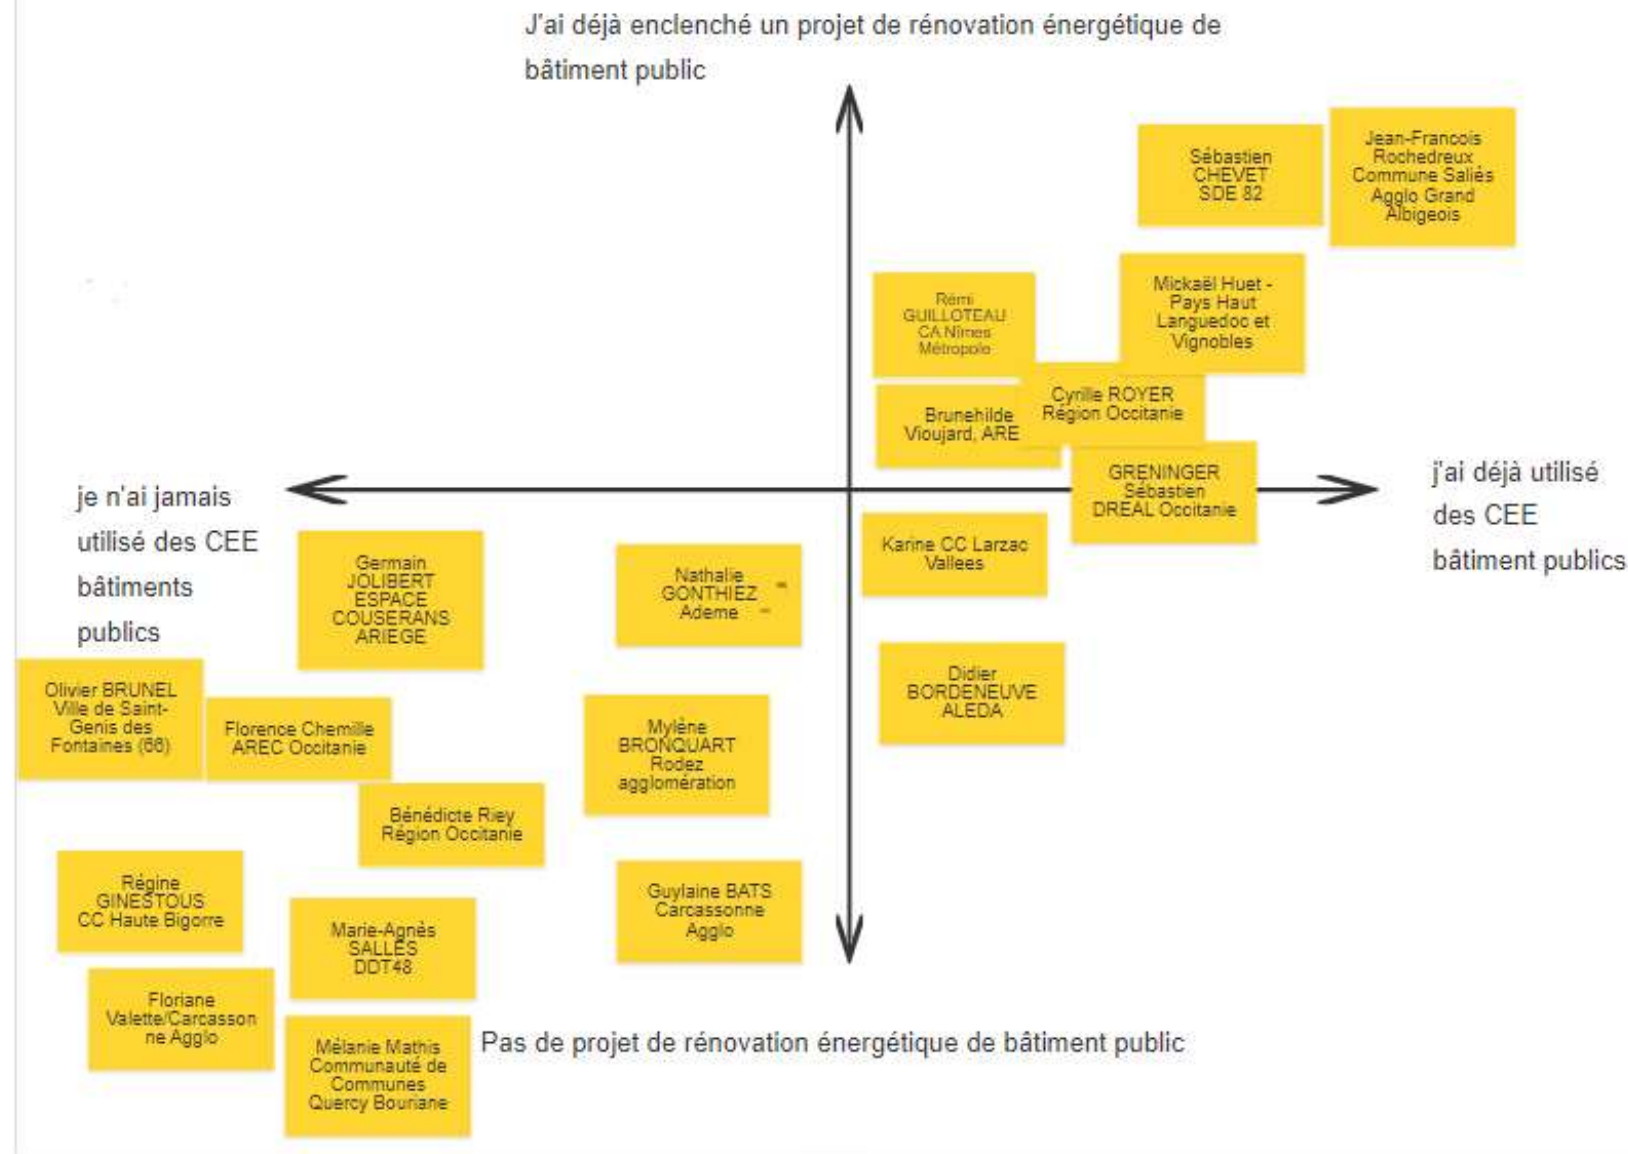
J'ai déjà enclenché un projet de rénovation énergétique de bâtiment public

Sébastien CHEVET SDE 82

Jean-Francois Rochedreux Commune Saliès Agglo Grand Albigeois

Rémi GUILLOTEAU CA Nîmes Métropole

Mickaël Huet - Pays Haut Languedoc et Vignobles

Cyrille ROYER Région Occitanie

Brunehilde Vioujard, ARE

je n'ai jamais utilisé des CEE bâtiments publics

GRENINGER Sébastien DREAL Occitanie

j'ai déjà utilisé des CEE bâtiment publics

Germain JOLIBERT ESPACE COUSERANS ARIEGE

Nathalie GONTHIEZ Ademe

Karine CC Larzac Vallees

Olivier BRUNEL Ville de Saint-Genis des Fontaines (66)

Florence Chemille AREC Occitanie

Didier BORDENEUVE ALEDA

Mylène BRONQUART Rodez agglomération

Bénédicte Riey Région Occitanie

Régine GINESTOUS CC Haute Bigorre

Marie-Agnès SALLES DDT48

Guylaine BATS Carcassonne Agglo

Floriane Valette/Carcassonne Agglo

Mélanie Mathis Communauté de Communes Quercy Bouriane

Pas de projet de rénovation énergétique de bâtiment public